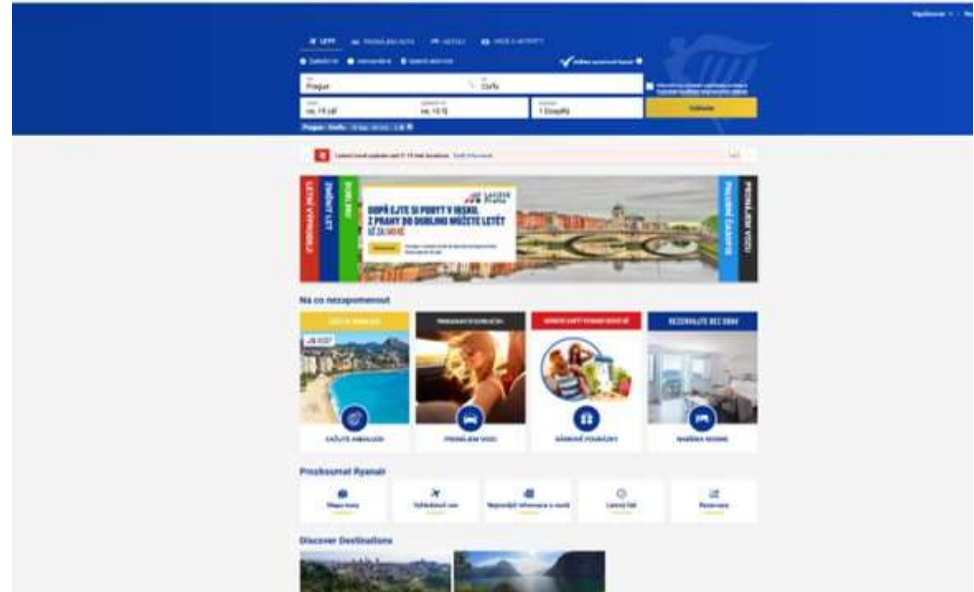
Prague

Corfu

1 Dospělý

Na co nezapomenout

Prozkoumat Ryanair

Discover Destinations

LETNÍ VÝPRODEJ

ZNÁMÝ LET

DUBLIN

POLOVIČNÍ ČASOPIS

PRONAJMĚTE VOZ

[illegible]

ZAČNĚTE BALIT

ZAČNĚTE ZAVAZADLO

PRONÁJEM VOZU

DÁRKOVÉ POUKÁZKY

REZERVUJTE BEZ OBAV

NABÍDKA ROOMS

Mapa cest

Vyhledávač cen

Nejnovější informace o cestě

Letový řád

Rezervace